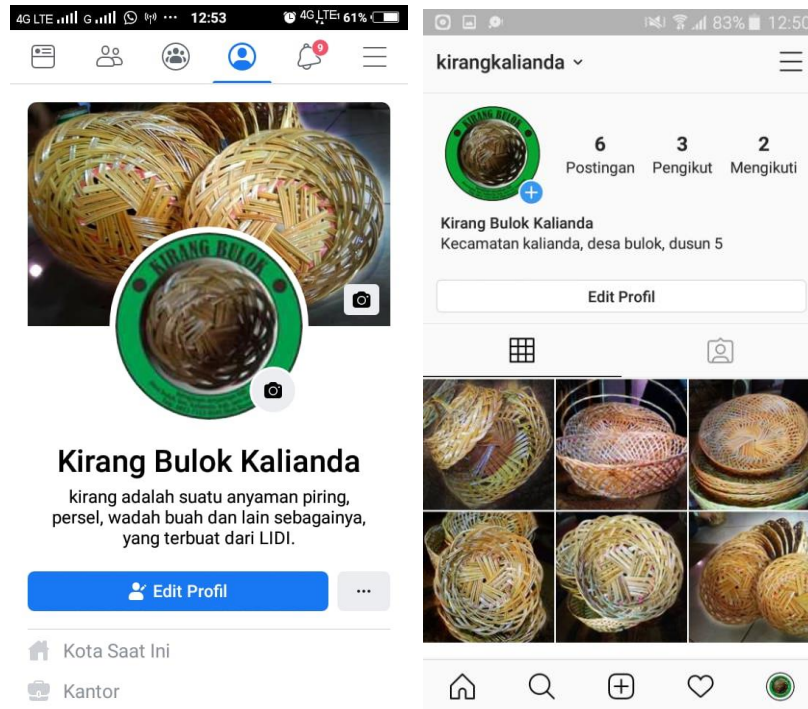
4G LTE G 12:53 4G LTE 61%

9

KIRANG BULOK

Kirang Bulok Kalianda

kirang adalah suatu anyaman piring, persel, wadah buah dan lain sebagainya, yang terbuat dari LIDI.

Edit Profil

...

Kota Saat Ini

Kantor

83% 12:50

kirangkalianda

KIRANG BULOK

6 Postingan

3 Pengikut

2 Mengikuti

Kirang Bulok Kalianda
Kecamatan kalianda, desa bulok, dusun 5

Edit Profil